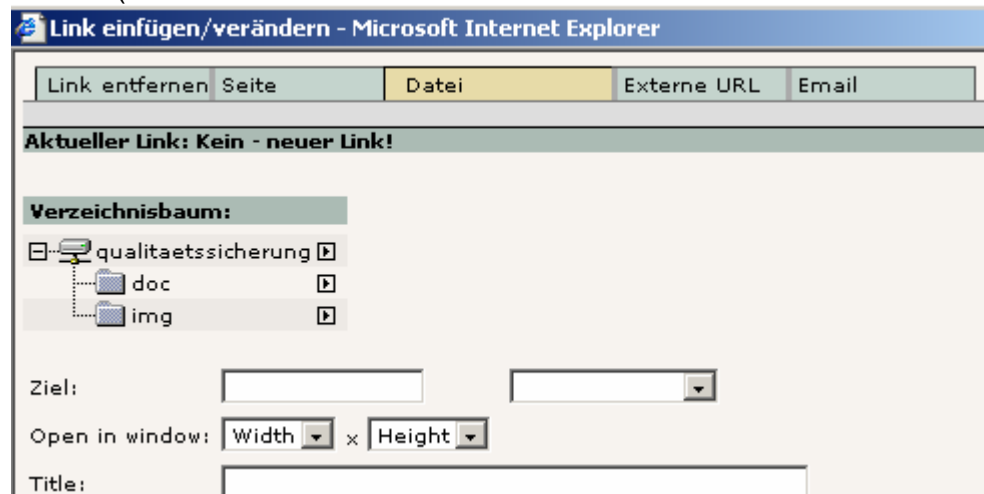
Link einfügen/verändern - Microsoft Internet Explorer

Link entfernen | Seite | Datei | Externe URL | Email

Aktueller Link: Kein - neuer Link!

Verzeichnisbaum:

qualitaetssicherung
doc
img

Ziel:

Open in window: Width x Height

Title: